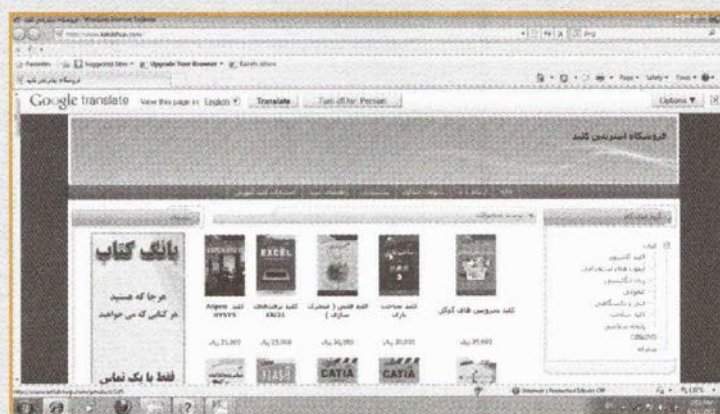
Google translate View this page in: English Translate Turn off for: Persian

Options ▼

فروشگاه اینترنتی کلید

بانک کتاب

هر چه که هست هر کتابی که می خواهید

فقط با یک تماس

کلید سرویس های گوگل

EXCEL

CATIA

CATIA

Favorites

Suggested Sites

Upgrade Your Browser

Page

Safety

Tools

100%